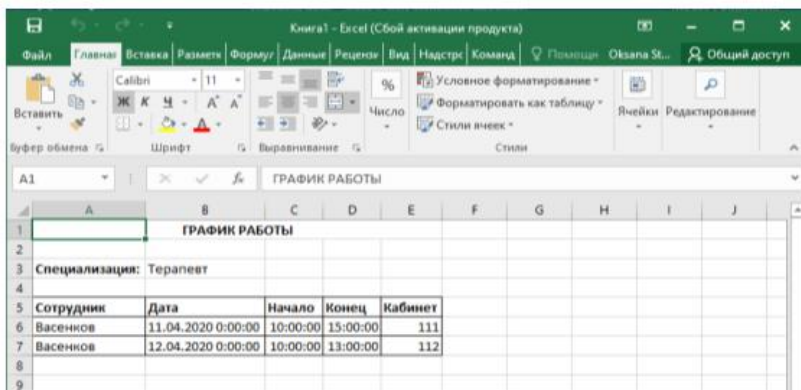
Книга1 - Excel (Сбой активации продукта)

Файл Главная Вставка Разметк Формул Данные Реценз Вид Надстрс Коман Помощн Oksana St... Общий доступ

Вставить
Calibri 11
Ж К Ч А А
%
Число
Условное форматирование
Форматировать как таблицу
Стили ячеек
Ячейки Редактирование
Буфер обмена Шрифт Выравнивание Стили

A1 $f_x$ ГРАФИК РАБОТЫ

| | A | B | C | D | E | F | G | H | I | J |
|---|---|---|---|---|---|---|---|---|---|---|
| 1 | | ГРАФИК РАБОТЫ | | | | | | | | |
| 2 | | | | | | | | | | |
| 3 | Специализация: | Терапевт | | | | | | | | |
| 4 | | | | | | | | | | |
| 5 | Сотрудник | Дата | Начало | Конец | Кабинет | | | | | |
| 6 | Васенков | 11.04.2020 0:00:00 | 10:00:00 | 15:00:00 | 111 | | | | | |
| 7 | Васенков | 12.04.2020 0:00:00 | 10:00:00 | 13:00:00 | 112 | | | | | |
| 8 | | | | | | | | | | |
| 9 | | | | | | | | | | |